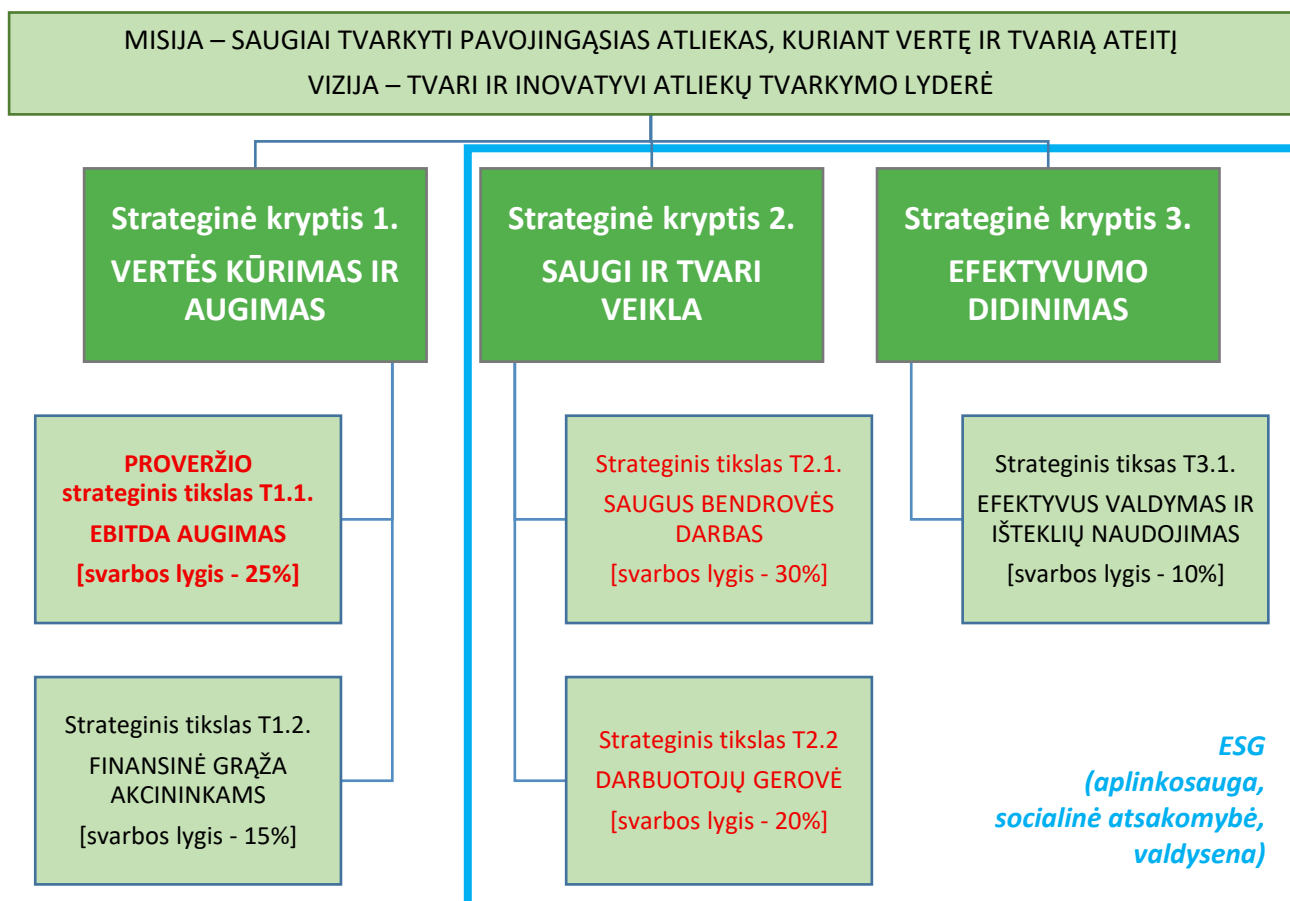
MISIJA – SAUGIAI TVARKYTI PAVOJINGĄSIAS ATLIEKAS, KURIANT VERTĘ IR TVARIĄ ATEITĮ
VIZIJA – TVARI IR INOVATYVI ATLIEKŲ TVARKYMO LYDERĖ

Strateginė kryptis 1.
VERTĖS KŪRIMAS IR AUGIMAS

Strateginė kryptis 2.
SAUGI IR TVARI VEIKLA

Strateginė kryptis 3.
EFEKTYVUMO DIDINIMAS

PROVERŽIO strateginis tikslas T1.1.
EBITDA AUGIMAS
[svarbos lygis - 25%]

Strateginis tikslas T2.1.
SAUGUS BENDROVĖS DARBAS
[svarbos lygis - 30%]

Strateginis tiksas T3.1.
EFEKTYVUS VALDYMAS IR IŠTEKLIŲ NAUDOJIMAS
[svarbos lygis - 10%]

Strateginis tikslas T1.2.
FINANSINĖ GRĄŽA AKCININKAMS
[svarbos lygis - 15%]

Strateginis tikslas T2.2
DARBUOTOJŲ GEROVĖ
[svarbos lygis - 20%]

ESG
(aplinkosauga, socialinė atsakomybė, valdysena)